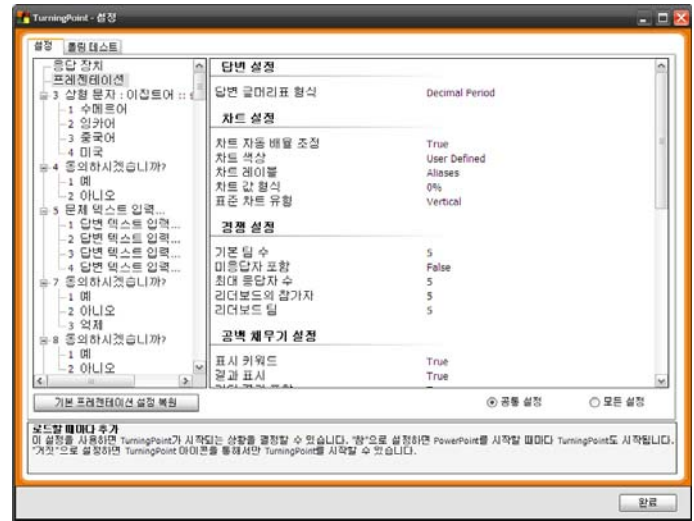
TurningPoint - 설정

설정 | 폴링 테스트

응답 장치
프레젠테이션
3 상황 문자 : 이집트어 ::
1 수메르어
2 잉카어
3 중국어
4 미국
4 동의하시겠습니까?
1 예
2 아니오
5 문제 텍스트 입력...
1 답변 텍스트 입력...
2 답변 텍스트 입력...
3 답변 텍스트 입력...
4 답변 텍스트 입력...
7 동의하시겠습니까?
1 예
2 아니오
3 억제
8 동의하시겠습니까?
1 예
2 아니오

답변 설정
답변 글머리표 형식 | Decimal Period
차트 설정
차트 자동 배율 조정 | True
차트 색상 | User Defined
차트 레이블 | Aliases
차트 값 형식 | 0%
표준 차트 유형 | Vertical
경쟁 설정
기본 팀 수 | 5
미응답자 포함 | False
최대 응답자 수 | 5
리더보드의 참가자 | 5
리더보드 팀 | 5
공백 채우기 설정
표시 키워드 | True
결과 표시 | True
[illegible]

기본 프레젠테이션 설정 복원

공통 설정
모든 설정

로드할 때마다 추가
이 설정을 사용하면 TurningPoint가 시작되는 상황을 결정할 수 있습니다. "참"으로 설정하면 PowerPoint를 시작할 때마다 TurningPoint도 시작됩니다. "거짓"으로 설정하면 TurningPoint 아이콘을 통해서만 TurningPoint를 시작할 수 있습니다.

완료